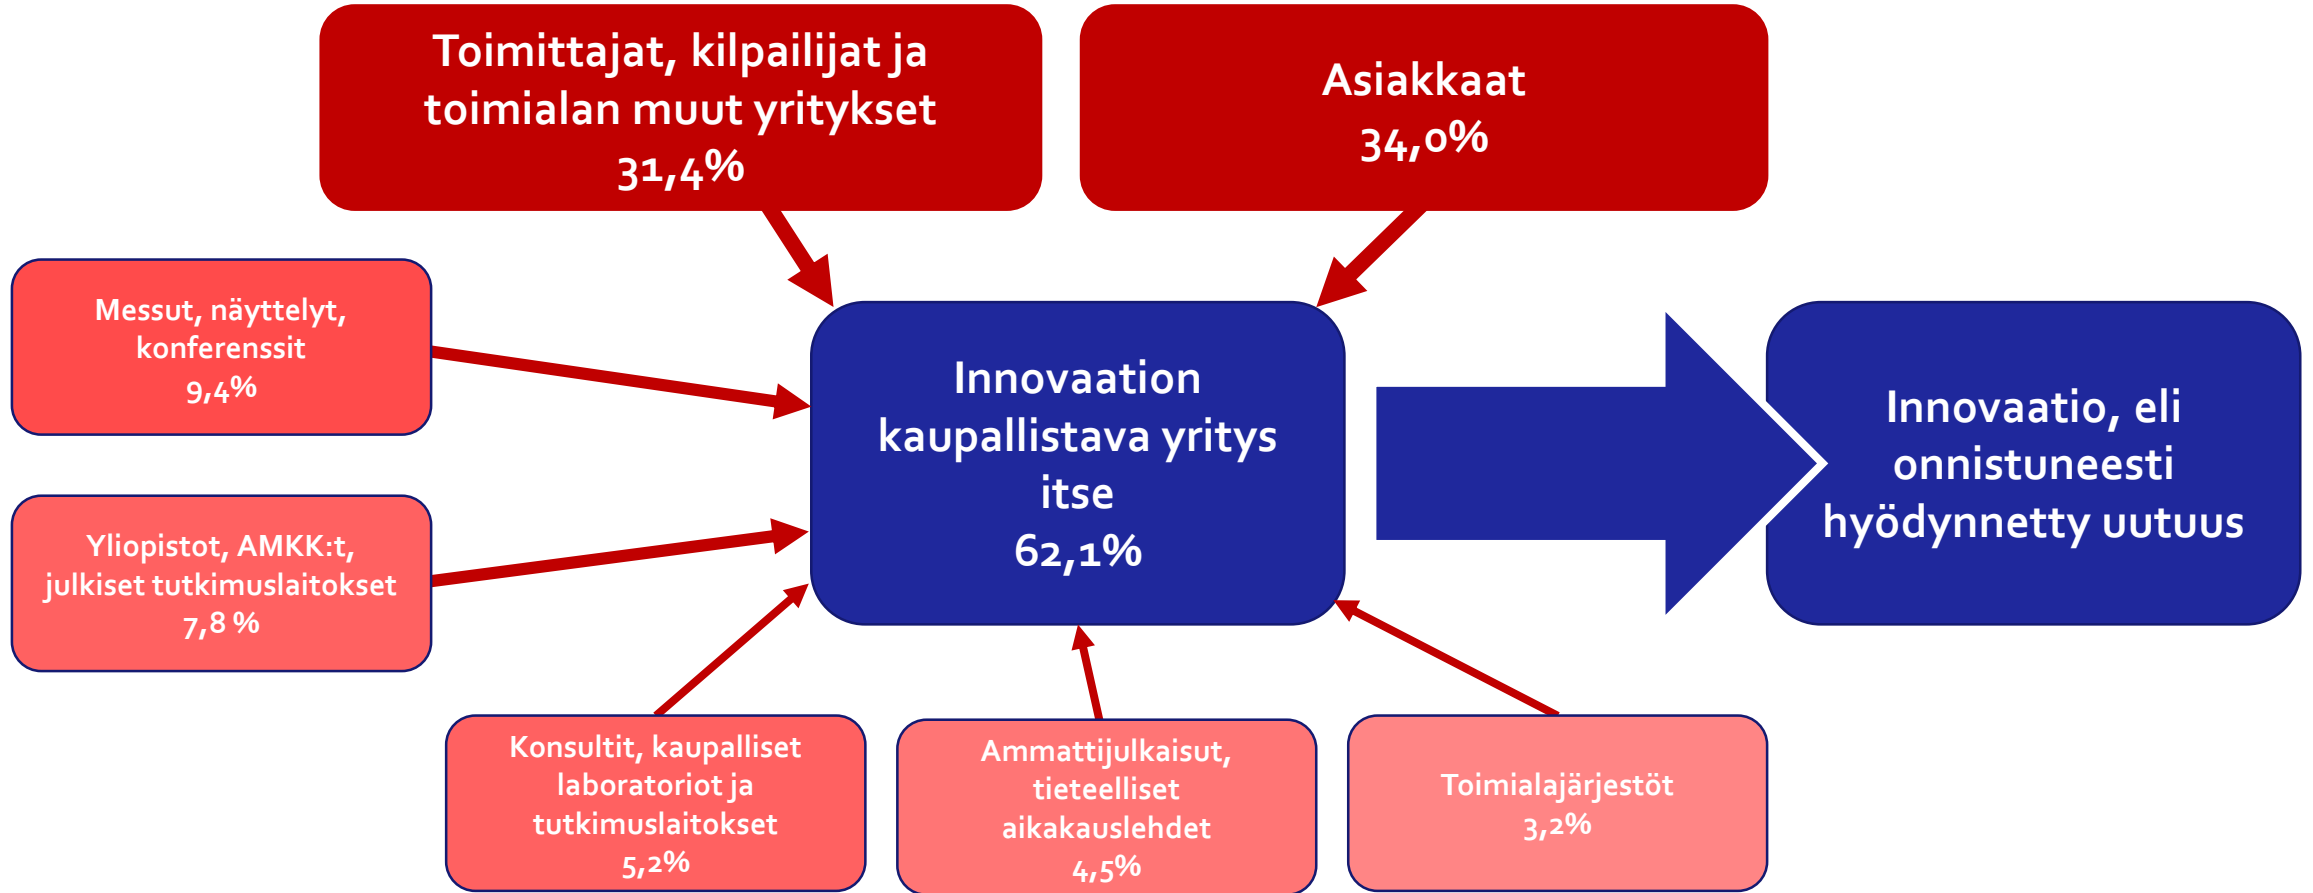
Toimittajat, kilpailijat ja toimialan muut yritykset
31,4%

Asiakkaat
34,0%

Messut, näyttelyt, konferenssit
9,4%

Innovaation kaupallistava yritys itse
62,1%

Innovaatio, eli onnistuneesti hyödynnetty uutuus

Yliopistot, AMKK:t, julkiset tutkimuslaitokset
7,8 %

Konsultit, kaupalliset laboratoriot ja tutkimuslaitokset
5,2%

Ammattijulkaisut, tieteelliset aikakauslehdet
4,5%

Toimialajärjestöt
3,2%